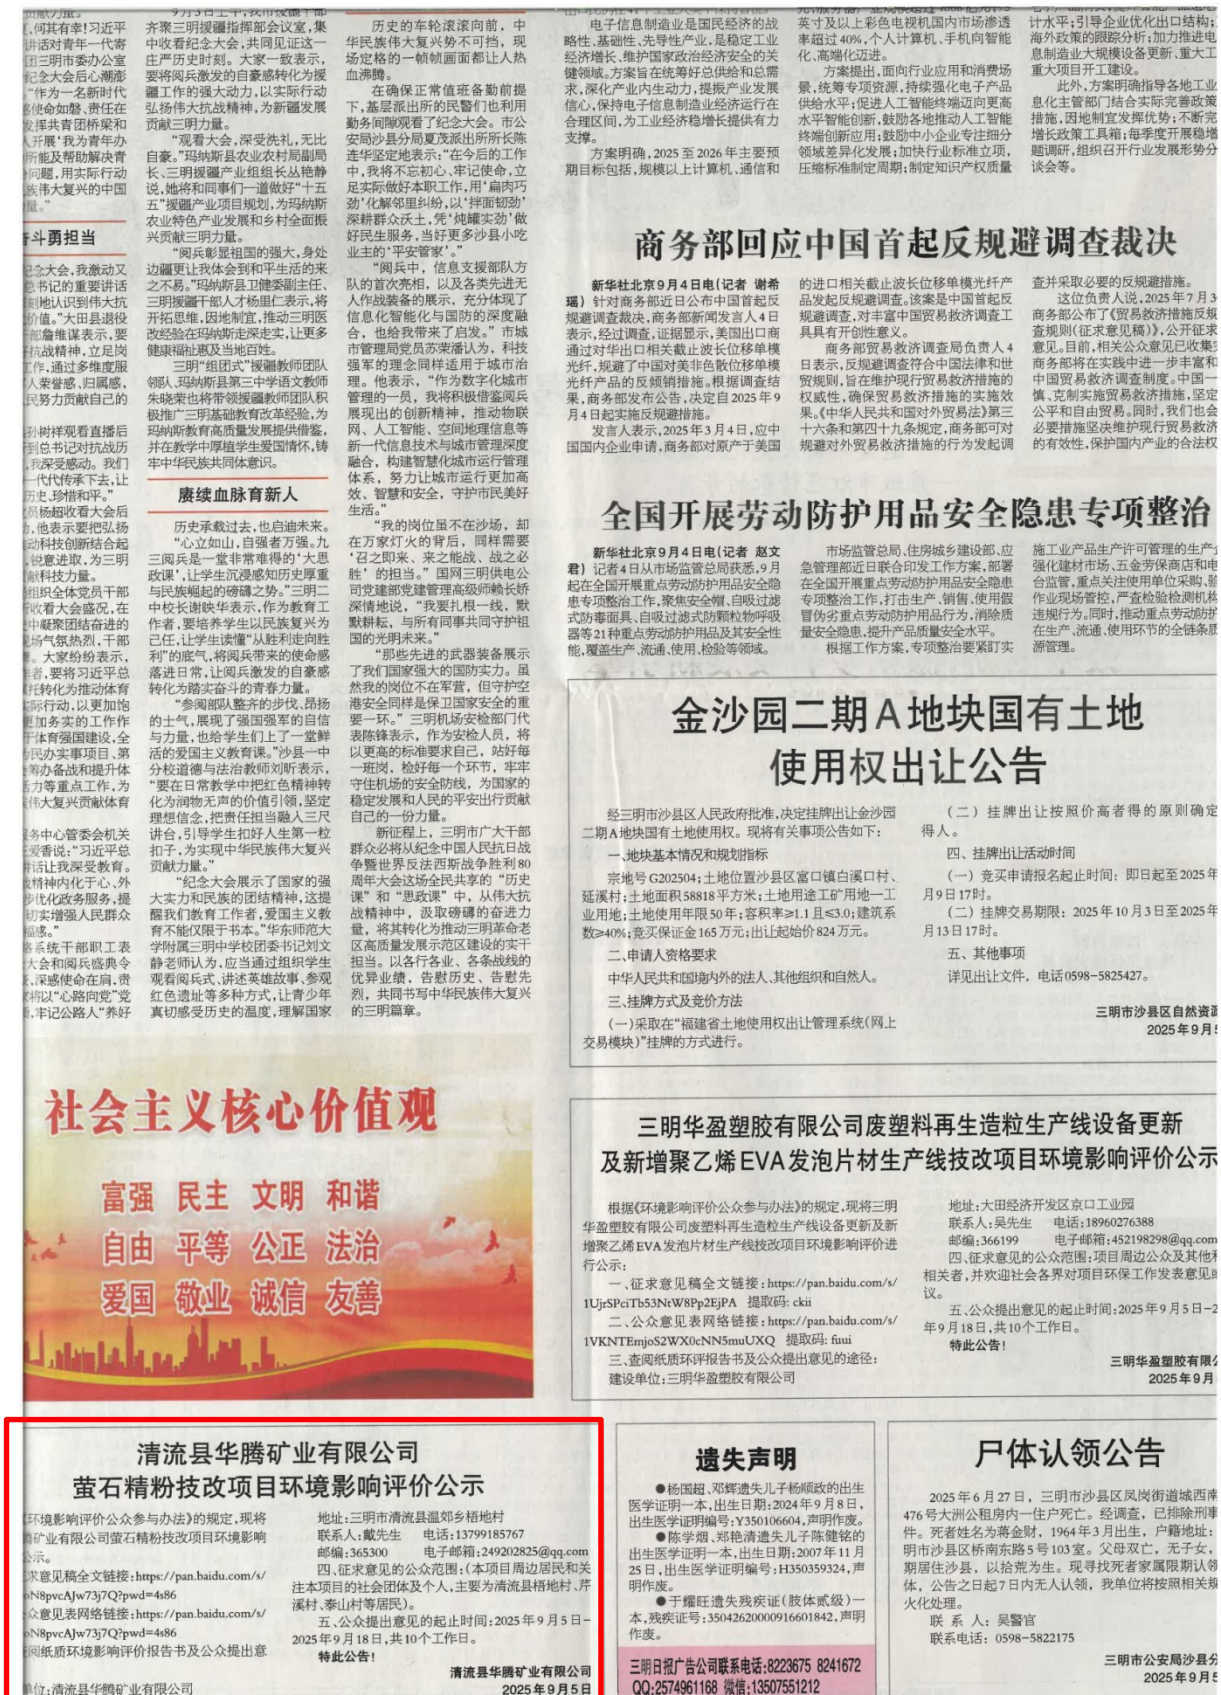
商务部回应中国首起反规避调查裁决

全国开展劳动防护用品安全隐患专项整治

赓续血脉育新人

金沙园二期A地块国有土地使用权出让公告

经三明市沙县区人民政府批准,决定挂牌出让金沙园二期A地块国有土地使用权。现将有关事项公告如下:

一、地块基本情况和规划指标

宗地号G202504;土地位置沙县区富口镇白溪口村、延溪村;土地面积58818平方米;土地用途工矿用地一工业用地;土地使用年限50年;容积率≥1.1且≤3.0;建筑系数≥40%;竞买保证金165万元;出让起始价824万元。

二、申请人资格要求

中华人民共和国境内外的法人、其他组织和自然人。

三、挂牌方式及竞价方法

(一)采取在"福建省土地使用权出让管理系统(网上交易模块)"挂牌的方式进行。

(二)挂牌出让按照价高者得的原则确定得人。

四、挂牌出让活动时间

(一)竞买申请报名起止时间:即日起至2025年9月9日17时。

(二)挂牌交易期限:2025年10月3日至2025年10月13日17时。

五、其他事项

详见出让文件,电话0598-5825427。

三明市沙县区自然资源
2025年9月

社会主义核心价值观

富强 民主 文明 和谐
自由 平等 公正 法治
爱国 敬业 诚信 友善

三明华盈塑胶有限公司废塑料再生造粒生产线设备更新及新增聚乙烯EVA发泡片材生产线技改项目环境影响评价公示

根据《环境影响评价公众参与办法》的规定,现将三明华盈塑胶有限公司废塑料再生造粒生产线设备更新及新增聚乙烯EVA发泡片材生产线技改项目环境影响评价进行公示:

一、征求意见稿全文链接:https://pan.baidu.com/s/1UjrSPciTb53NtW8Pp2EjPA 提取码:ckii

二、公众意见表网络链接:https://pan.baidu.com/s/1VKNTEmjoS2WX0cNN5muUXQ 提取码:fuui

三、查阅纸质环评报告书及公众提出意见的途径:建设单位:三明华盈塑胶有限公司

地址:大田经济开发区京口工业园
联系人:吴先生 电话:18960276388
邮编:366199 电子邮箱:452198298@qq.com

四、征求意见的公众范围:项目周边公众及其他相关者,并欢迎社会各界对项目环保工作发表意见建议。

五、公众提出意见的起止时间:2025年9月5日-2025年9月18日,共10个工作日。

特此公告!

三明华盈塑胶有限公司
2025年9月

清流县华腾矿业有限公司萤石精粉技改项目环境影响评价公示

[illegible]环境影响评价公众参与办法》的规定,现将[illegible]矿业有限公司萤石精粉技改项目环境影响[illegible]示。

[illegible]求意见稿全文链接:https://pan.baidu.com/s/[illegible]oN8pvcAJw73j7Q?pwd=4s86

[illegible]众意见表网络链接:https://pan.baidu.com/s/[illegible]oN8pvcAJw73j7Q?pwd=4s86

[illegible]阅纸质环境影响评价报告书及公众提出意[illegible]

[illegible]位:清流县华腾矿业有限公司

地址:三明市清流县温郊乡梧地村
联系人:戴先生 电话:13799185767
邮编:365300 电子邮箱:249202825@qq.com

四、征求意见的公众范围:(本项目周边居民和关注本项目的社会团体及个人,主要为清流县梧地村、芹溪村、泰山村等居民)。

五、公众提出意见的起止时间:2025年9月5日-2025年9月18日,共10个工作日。

特此公告!

清流县华腾矿业有限公司
2025年9月5日

遗失声明

●杨国超、邓辉遗失儿子杨顺政的出生医学证明一本,出生日期:2024年9月8日,出生医学证明编号:Y350106604,声明作废。

●陈学娟、郑艳清遗失儿子陈健铭的出生医学证明一本,出生日期:2007年11月25日,出生医学证明编号:H350359324,声明作废。

●于耀旺遗失残疾证(肢体贰级)一本,残疾证号:35042620000916601842,声明作废。

三明日报广告公司联系电话:8223675 8241672
QQ:2574961168 微信:13507551212

尸体认领公告

2025年6月27日,三明市沙县区凤岗街道城西南476号大洲公租房内一住户死亡。经调查,已排除刑事案件。死者姓名为蒋金财,1964年3月出生,户籍地址:三明市沙县区桥南东路5号103室。父母双亡,无子女,期居住沙县,以拾荒为生。现寻找死者家属限期认领尸体,公告之日起7日内无人认领,我单位将按照相关规定火化处理。

联系人:吴警官
联系电话:0598-5822175

三明市公安局沙县分
2025年9月5